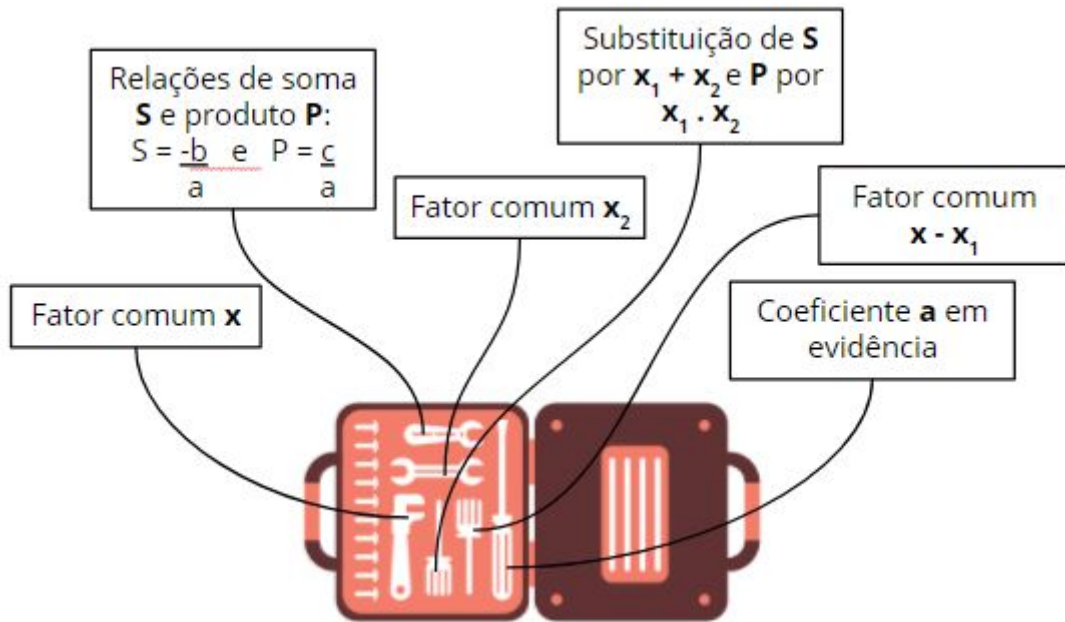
Relações de soma **S** e produto **P**:
$S = \frac{-b}{a}$ e $P = \frac{c}{a}$

Substituição de **S** por $x_1 + x_2$ e **P** por $x_1 . x_2$

Fator comum $x_2$

Fator comum $x - x_1$

Fator comum **x**

Coeficiente **a** em evidência